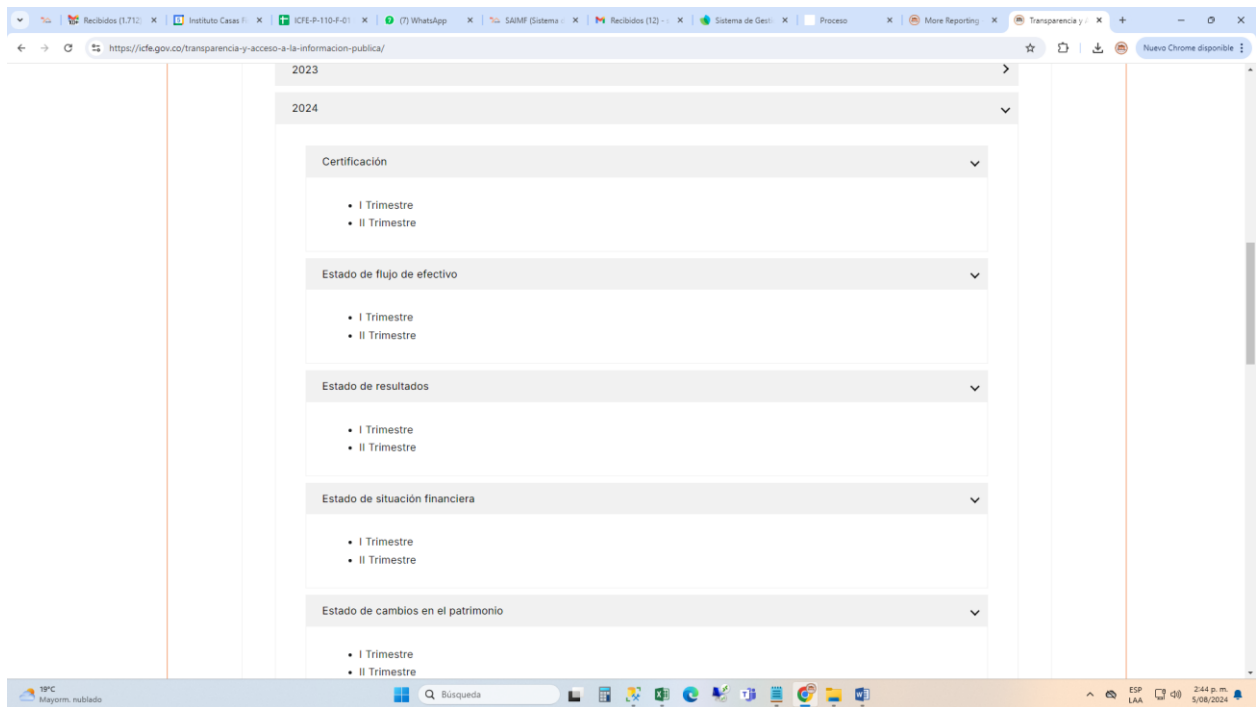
Recibidos (1.712) | Instituto Casas F | ICFE-P-110-F-01 | (7) WhatsApp | SAIMF (Sistema | Recibidos (12) - | Sistema de Gest | Proceso | More Reporting | Transparencia y

https://icfe.gov.co/transparencia-y-acceso-a-la-informacion-publica/

Nuevo Chrome disponible

2023

2024

Certificación

- I Trimestre
- II Trimestre

Estado de flujo de efectivo

- I Trimestre
- II Trimestre

Estado de resultados

- I Trimestre
- II Trimestre

Estado de situación financiera

- I Trimestre
- II Trimestre

Estado de cambios en el patrimonio

- I Trimestre
- II Trimestre

19°C
Mayorm. nublado

Búsqueda

ESP
LAA

2:44 p. m.
5/08/2024